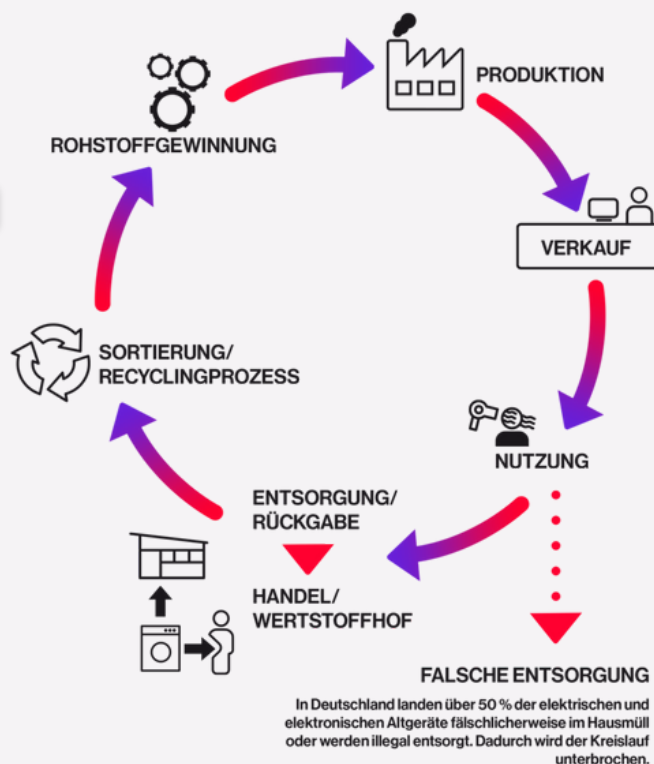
PRODUKTION

VERKAUF

NUTZUNG

ENTSORGUNG/
RÜCKGABE

HANDEL/
WERTSTOFFHOF

SORTIERUNG/
RECYCLINGPROZESS

ROHSTOFFGEWINNUNG

FALSCHE ENTSORGUNG

In Deutschland landen über 50 % der elektrischen und elektronischen Altgeräte fälschlicherweise im Hausmüll oder werden illegal entsorgt. Dadurch wird der Kreislauf unterbrochen.